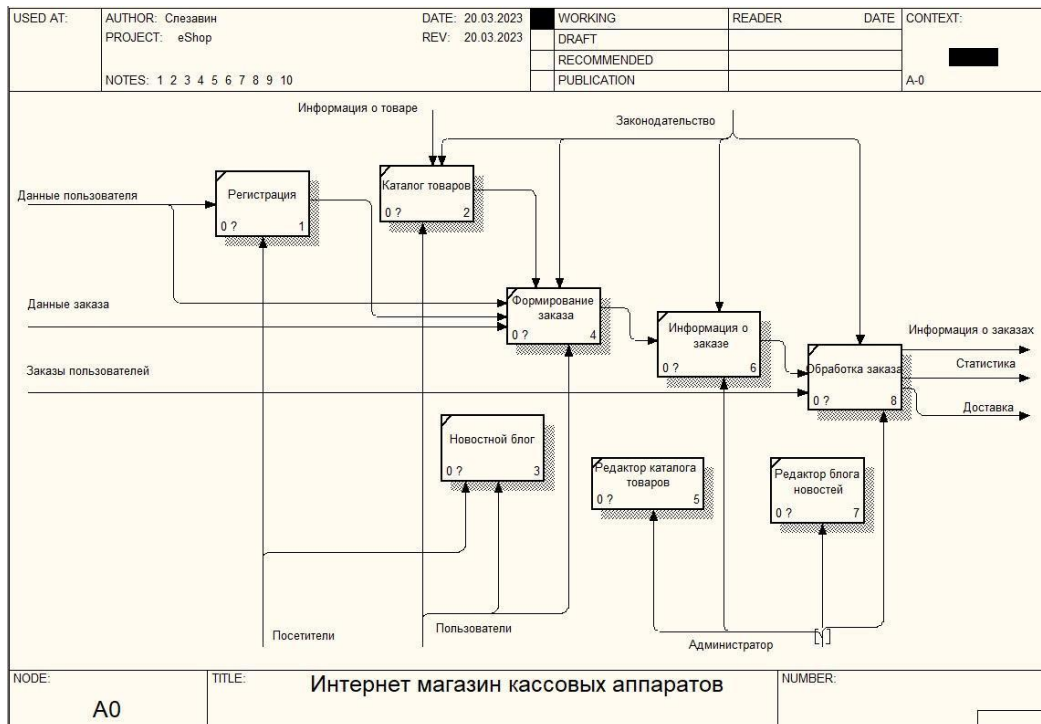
| USED AT: | AUTHOR: Слезавин | DATE: 20.03.2023 | | WORKING | READER | DATE | CONTEXT: |
|---|---|---|---|---|---|---|---|
| | PROJECT: eShop | REV: 20.03.2023 | | DRAFT | | | |
| | | | | RECOMMENDED | | | |
| | NOTES: 1 2 3 4 5 6 7 8 9 10 | | | PUBLICATION | | | A-0 |

Информация о товаре

Законодательство

Данные пользователя

Регистрация
0 ? 1

Каталог товаров
0 ? 2

Данные заказа

Формирование заказа
0 ? 4

Информация о заказе
0 ? 6

Заказы пользователей

Обработка заказа
0 ? 8

Информация о заказах

Статистика

Доставка

Новостной блог
0 ? 3

Редактор каталога товаров
0 ? 5

Редактор блога новостей
0 ? 7

Посетители

Пользователи

Администратор

| NODE: | TITLE: | NUMBER: |
|---|---|---|
| A0 | Интернет магазин кассовых аппаратов | |